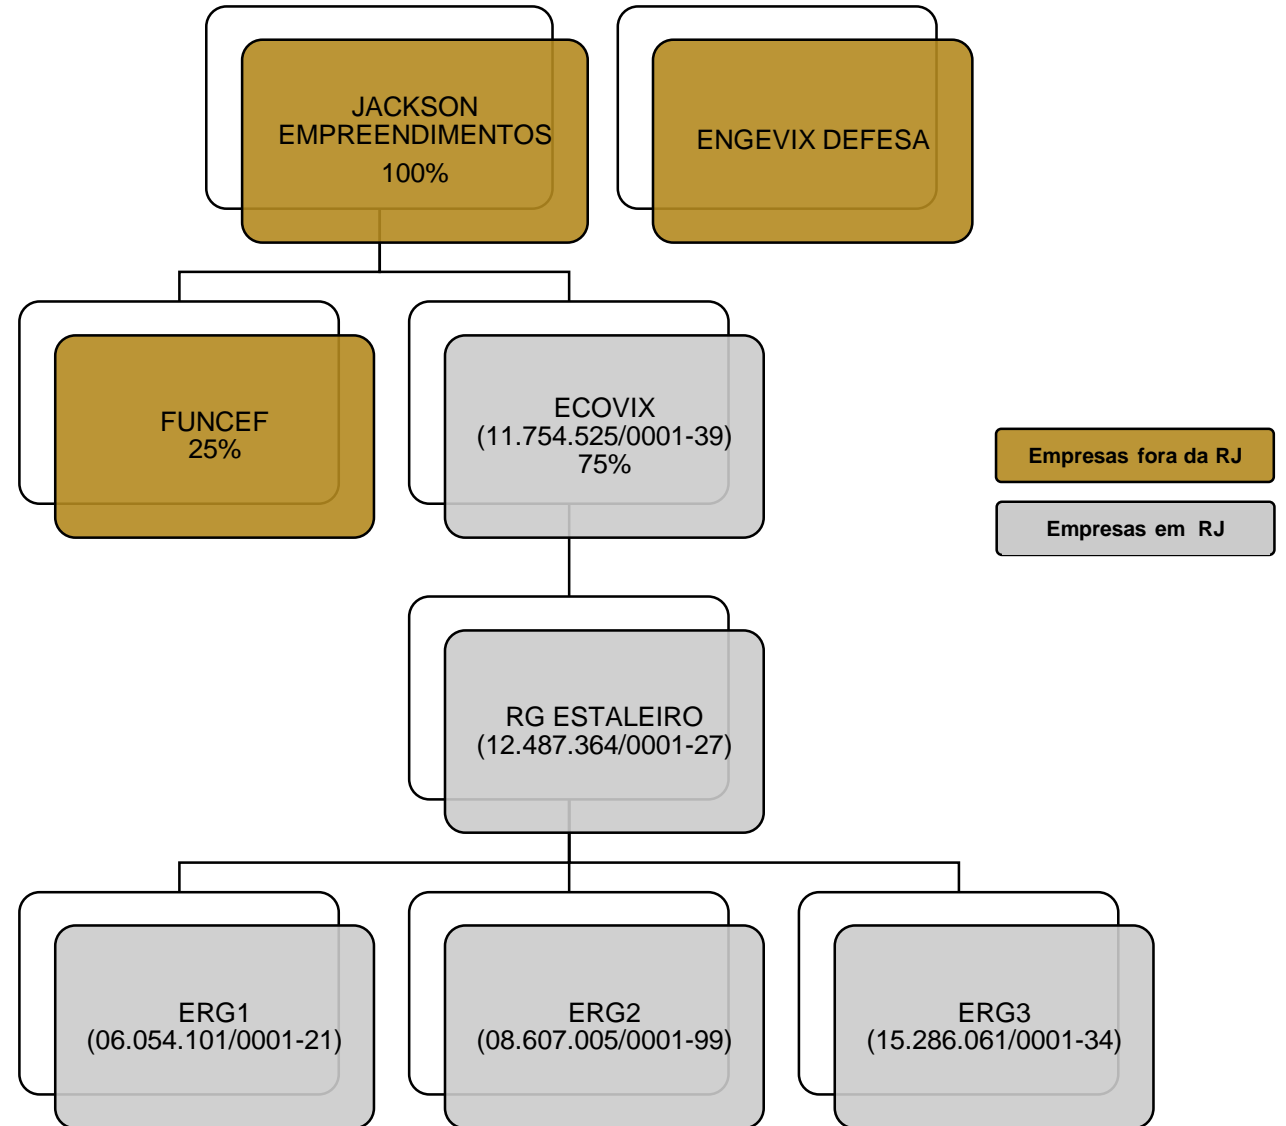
JACKSON EMPREENDIMENTOS
100%

ENGEVIX DEFESA

FUNCEF
25%

ECOVIX
(11.754.525/0001-39)
75%

Empresas fora da RJ

Empresas em RJ

RG ESTALEIRO
(12.487.364/0001-27)

ERG1
(06.054.101/0001-21)

ERG2
(08.607.005/0001-99)

ERG3
(15.286.061/0001-34)